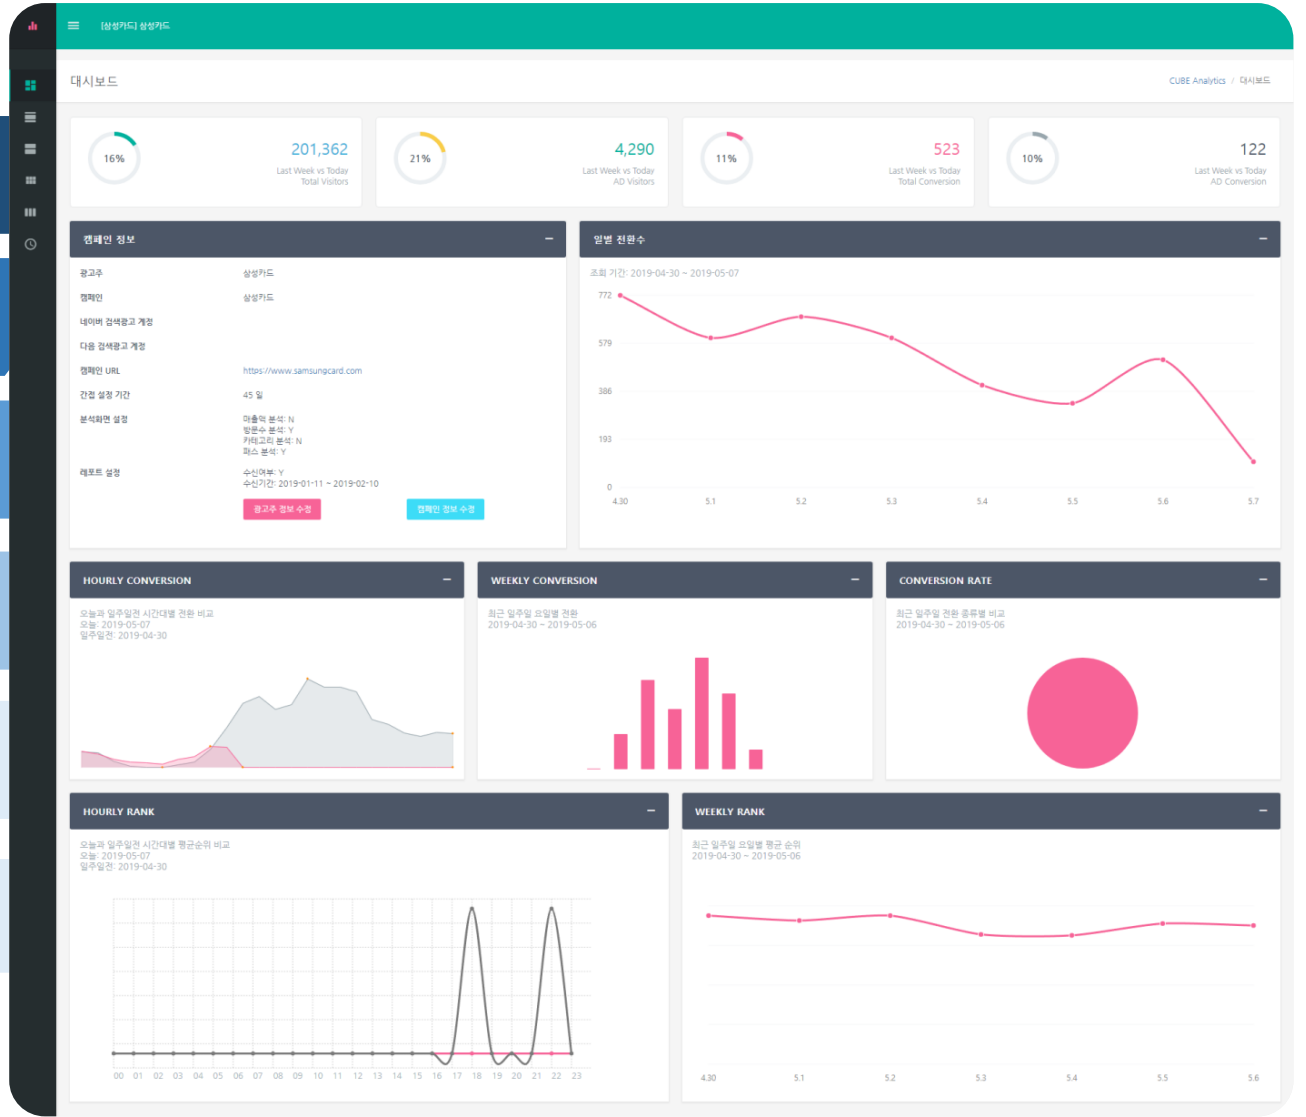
[삼성카드] 삼성카드

대시보드

CUBE Analytics / 대시보드

16%
201,362
Last Week vs Today
Total Visitors

21%
4,290
Last Week vs Today
AD Visitors

11%
523
Last Week vs Today
Total Conversion

10%
122
Last Week vs Today
AD Conversion

캠페인 정보

광고주 삼성카드
캠페인 삼성카드
네이버 검색광고 계정
다음 검색광고 계정
캠페인 URL https://www.samsungcard.com
간접 설정 기간 45 일
분석화면 설정 매출액 분석: N
방문수 분석: Y
카테고리 분석: N
패스 분석: Y
레포트 설정 수신여부: Y
수신기간: 2019-01-11 ~ 2019-02-10

광고주 정보 수정
캠페인 정보 수정

일별 전환수

조회 기간: 2019-04-30 ~ 2019-05-07

772
579
386
193
0
4.30 5.1 5.2 5.3 5.4 5.5 5.6 5.7

HOURLY CONVERSION

오늘과 일주일전 시간대별 전환 비교
오늘: 2019-05-07
일주일전: 2019-04-30

WEEKLY CONVERSION

최근 일주일 요일별 전환
2019-04-30 ~ 2019-05-06

CONVERSION RATE

최근 일주일 전환 종류별 비교
2019-04-30 ~ 2019-05-06

HOURLY RANK

오늘과 일주일전 시간대별 평균순위 비교
오늘: 2019-05-07
일주일전: 2019-04-30

00 01 02 03 04 05 06 07 08 09 10 11 12 13 14 15 16 17 18 19 20 21 22 23

WEEKLY RANK

최근 일주일 요일별 평균 순위
2019-04-30 ~ 2019-05-06

4.30 5.1 5.2 5.3 5.4 5.5 5.6